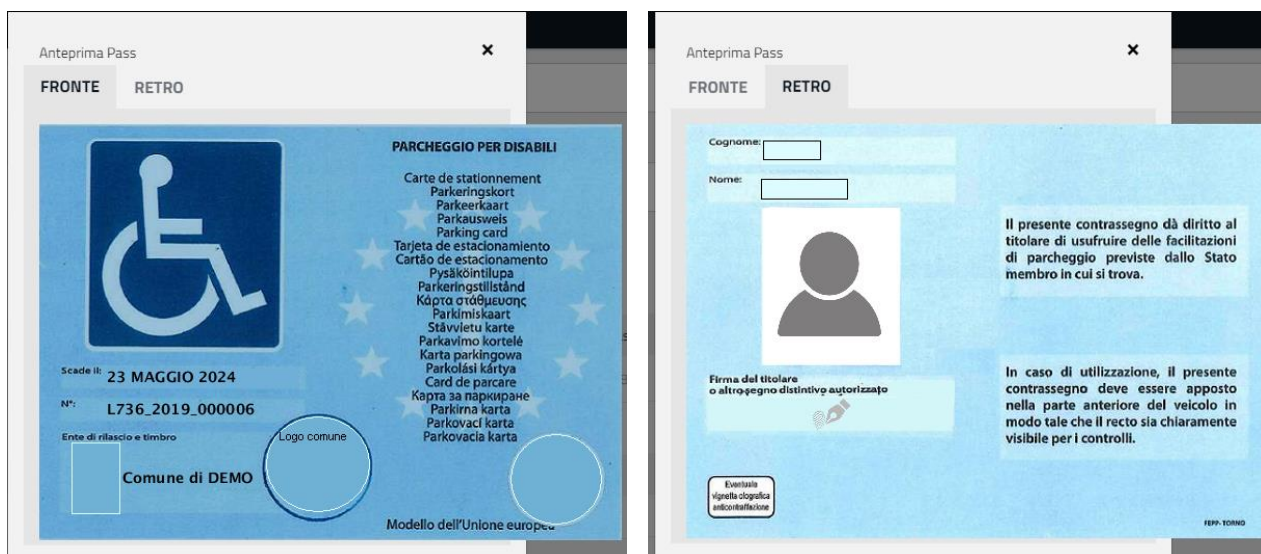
Anteprima Pass
×
FRONTE RETRO

PARCHEGGIO PER DISABILI

Carte de stationnement
Parkeringskort
Parkeerkaart
Parkausweis
Parking card
Tarjeta de estacionamiento
Cartão de estacionamento
Pysäköintilupa
Parkeringstillstånd
Κάρτα στάθμευσης
Parkimiskaart
Stāvvietu karte
Parkavimo kortelė
Karta parkingowa
Parkolási kártya
Card de parcare
Карта за паркиране
Parkirna karta
Parkovací karta
Parkovacia karta

Scade il: 23 MAGGIO 2024
N°: L736_2019_000006
Ente di rilascio e timbro
Comune di DEMO
Logo comune

Modello dell'Unione europea

Anteprima Pass
×
FRONTE RETRO

Cognome:
Nome:

Il presente contrassegno dà diritto al titolare di usufruire delle facilitazioni di parcheggio previste dallo Stato membro in cui si trova.

Firma del titolare
o altro segno distintivo autorizzato

In caso di utilizzazione, il presente contrassegno deve essere apposto nella parte anteriore del veicolo in modo tale che il recto sia chiaramente visibile per i controlli.

Eventuale vignetta ologrbelica anticontraffazione

FEPP-TORINO